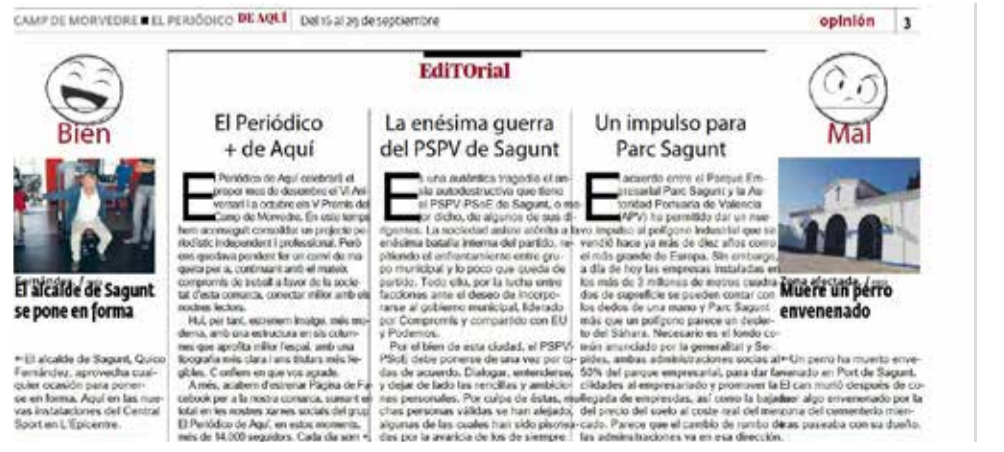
CAMP DE MORVEDRE ■ EL PERIÓDICO DE AQUÍ Del 16 al 29 de septiembre

opinión 3

EdiTOrial

Bien

El alcalde de Sagunt se pone en forma

El alcalde de Sagunt, Quico Fernández, aprovecha cualquier ocasión para ponerse en forma. Aquí en las nuevas instalaciones del Central Sport en L'Epicentre.

El Periódico + de Aquí

El Periódico de Aquí celebrarà el proper mes de desembre el VI Aniversari i a octubre els VI Premis del Camp de Morvedre. En esta temps hem aconseguit consolidar un projecte periodístic independent i professional. Però ens quedava pendent fer un canvi de maqueta per a, continuant amb el mateix compromís de treball a favor de la societat d'esta comarca, connectar millor amb els nostres lectors.

Hui, per tant, estrenem imatge, més moderna, amb una estructura en sis columnes que aprofita millor l'espai, amb una tipografia més clara i uns títulars més llegibles. Confiem en que vos agrade.

A més, acabem d'estrenar Pàgina de Facebook per a la nostra comarca, sumant en total en les nostres xarxes socials del grup El Periòdic de Aquí, en estos moments, més de 14.000 seguidors. Cada dia som +

La enésima guerra del PSPV de Sagunt

En una auténtica tragedia el ansia autodestructivo que tiene el PSPV-PSoE de Sagunt, o mejor dicho, de algunos de sus dirigentes. La sociedad asiste atónita a la enésima batalla interna del partido, repitiendo el enfrentamiento entre grupo municipal y lo poco que queda de partido. Todo ello, por la lucha entre facciones ante el deseo de incorporarse al gobierno municipal, liderado por Compromís y compartido con EU y Podemos.

Por el bien de esta ciudad, el PSPV-PSoE debe ponerse de una vez por todas de acuerdo. Dialogar, entenderse, y dejar de lado las rencillas y ambiciones personales. Por culpa de éstas, muchas personas válidas se han alejado, algunas de las cuales han sido pisoteadas por la avaricia de los de siempre.

Un impulso para Parc Sagunt

El acuerdo entre el Parque Empresarial Parc Sagunt y la Autoridad Portuaria de Valencia (APV) ha permitido dar un nuevo impulso al polígono industrial que se vendió hace ya más de diez años como el más grande de Europa. Sin embargo, a día de hoy las empresas instaladas en los más de 3 millones de metros cuadrados de superficie se pueden contar con los dedos de una mano y Parc Sagunt más que un polígono parece un desierto del Sáhara. Necesario es el fondo común anunciado por la generalitat y Sepides, ambas administraciones socias al 50% del parque empresarial, para dar facilidades al empresariado y promover la llegada de empresas, así como la bajada del precio del suelo al coste real del metro. Parece que el cambio de rumbo de las administraciones va en esa dirección.

Mal

Muere un perro envenenado

Un perro ha muerto envenenado en Port de Sagunt. El can murió después de coger algo envenenado por la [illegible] del cementerio mientras paseaba con su dueño.